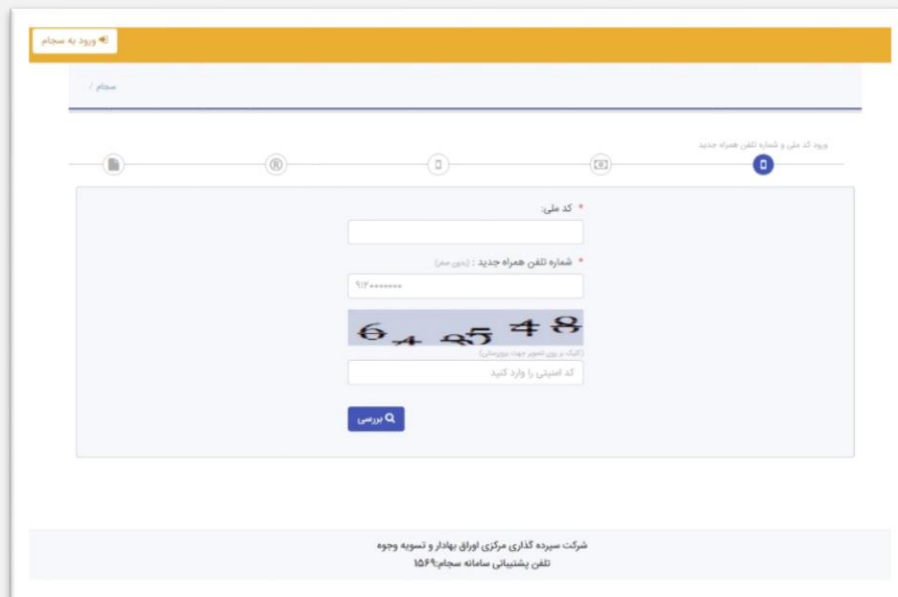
ورود به سجام

سجام /

ورود کد ملی و شماره تلفن همراه جدید

* کد ملی:

* شماره تلفن همراه جدید : (بدون صفر)

۹۱۲۰۰۰۰۰۰۰۰

64 85 48

(کلیک بر روی تصویر جهت بروزرسانی)

کد امنیتی را وارد کنید

بررسی

شرکت سپرده گذاری مرکزی اوراق بهادار و تسویه وجوه
تلفن پشتیبانی سامانه سجام:۱۵۶۹